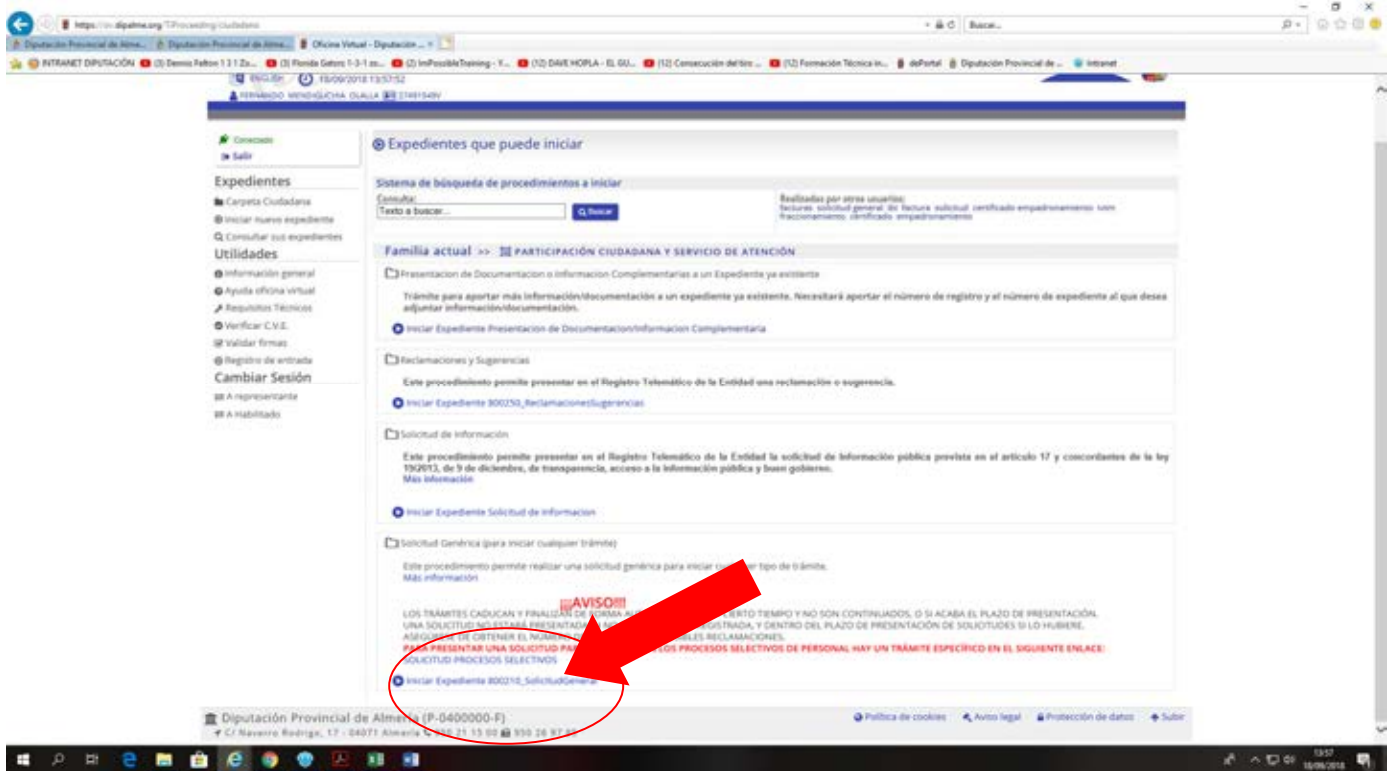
https://sn.dipalme.org/TiProceeding/ciudadano

Buscar...

Diputación Provincial de Alme... | Diputación Provincial de Alme... | Oficina Virtual - Diputación ... ×

INTRANET DIPUTACIÓN | (3) Dennis Felton 1 3 1 Zo... | (3) Florida Gators 1-3-1 zo... | (2) ImPossibleTraining - Y... | (12) DAVE HOPLA - EL GU... | (12) Consecución del tiro ... | (12) Formación Técnica in... | dePortal | Diputación Provincial de ... | Intranet

English | 18/09/2018 13:57:52

FERNANDO MENDIGUCHIA OLALLA 27491549V

Conectado
Salir

Expedientes
Carpeta Ciudadana
Iniciar nuevo expediente
Consultar sus expedientes

Utilidades
Información general
Ayuda oficina virtual
Requisitos Técnicos
Verificar C.V.E.
Validar firmas
Registro de entrada

Cambiar Sesión
A representante
A Habilitado

Expedientes que puede iniciar

Sistema de búsqueda de procedimientos a iniciar

Consulta:
Texto a buscar...
Buscar

Realizadas por otros usuarios:
facturas solicitud general de factura solicitud certificado empadronamiento iuvm fraccionamiento certificado empadronamiento

Familia actual >> PARTICIPACIÓN CIUDADANA Y SERVICIO DE ATENCIÓN

Presentacion de Documentacion o Informacion Complementarias a un Expediente ya existente

Trámite para aportar más información/documentación a un expediente ya existente. Necesitará aportar el número de registro y el número de expediente al que desea adjuntar información/documentación.

Iniciar Expediente Presentacion de Documentacion/Informacion Complementaria

Reclamaciones y Sugerencias

Este procedimiento permite presentar en el Registro Telemático de la Entidad una reclamación o sugerencia.

Iniciar Expediente 800250_ReclamacionesSugerencias

Solicitud de Información

Este procedimiento permite presentar en el Registro Telemático de la Entidad la solicitud de información pública prevista en el artículo 17 y concordantes de la ley 19/2013, de 9 de diciembre, de transparencia, acceso a la información pública y buen gobierno.
Más información

Iniciar Expediente Solicitud de Informacion

Solicitud Genérica (para iniciar cualquier trámite)

Este procedimiento permite realizar una solicitud genérica para iniciar cu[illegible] tipo de trámite.
Más información

¡¡¡AVISO!!!

LOS TRÁMITES CADUCAN Y FINALIZAN DE FORMA AU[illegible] CIERTO TIEMPO Y NO SON CONTINUADOS, O SI ACABA EL PLAZO DE PRESENTACIÓN. UNA SOLICITUD NO ESTARÁ PRESENTADA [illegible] REGISTRADA, Y DENTRO DEL PLAZO DE PRESENTACIÓN DE SOLICITUDES SI LO HUBIERE. ASEGÚRE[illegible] DE OBTENER EL NÚMERO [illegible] POSIBLES RECLAMACIONES.
PARA PRESENTAR UNA SOLICITUD PA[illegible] LOS PROCESOS SELECTIVOS DE PERSONAL HAY UN TRÁMITE ESPECÍFICO EN EL SIGUIENTE ENLACE:
SOLICITUD PROCESOS SELECTIVOS

Iniciar Expediente 800210_SolicitudGeneral

Diputación Provincial de Almería (P-0400000-F)
C/ Navarro Rodrigo, 17 - 04071 Almería 950 21 11 00 950 26 97 8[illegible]

Política de cookies | Aviso legal | Protección de datos | Subir

13:57
18/09/2018